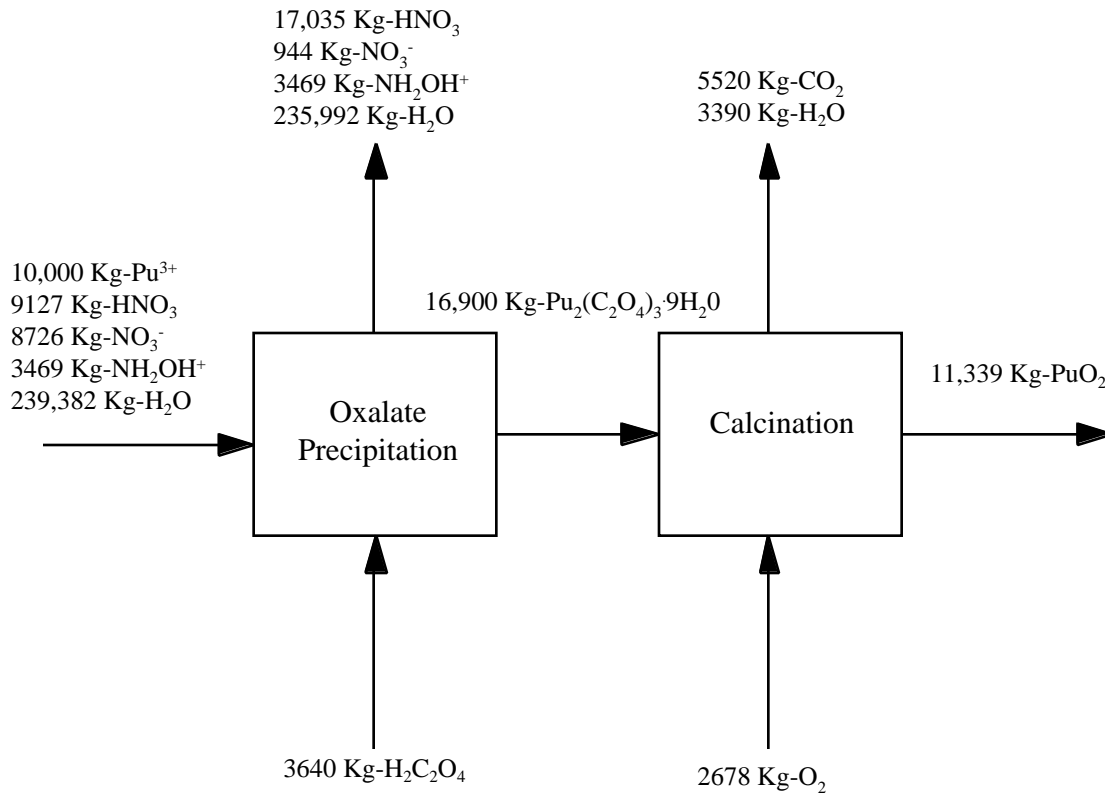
17,035 Kg-$HNO_3$
944 Kg-$NO_3^-$
3469 Kg-$NH_2OH^+$
235,992 Kg-$H_2O$

5520 Kg-$CO_2$
3390 Kg-$H_2O$

10,000 Kg-$Pu^{3+}$
9127 Kg-$HNO_3$
8726 Kg-$NO_3^-$
3469 Kg-$NH_2OH^+$
239,382 Kg-$H_2O$

16,900 Kg-$Pu_2(C_2O_4)_3{\cdot}9H_20$

11,339 Kg-$PuO_2$

Oxalate Precipitation

Calcination

3640 Kg-$H_2C_2O_4$

2678 Kg-$O_2$